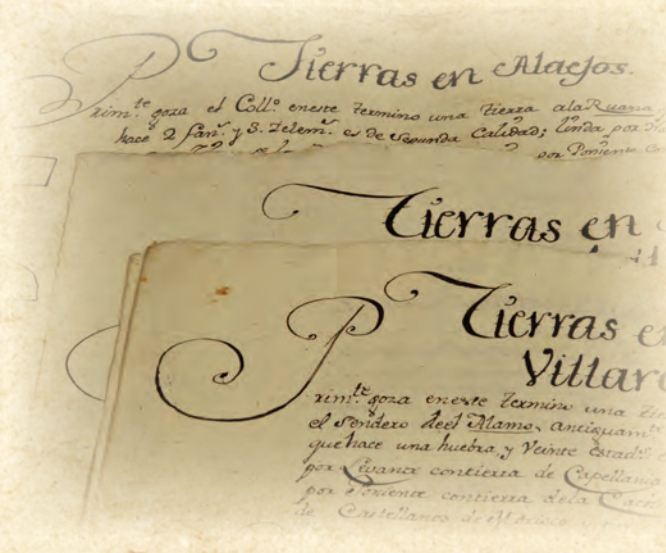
Tierras en Alacjos.

Primte goza el Collo eneste termino una tierra ala Ruana
hace 2 fanr y 3. celemn. es de segunda calidad; linda por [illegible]
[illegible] por Poniente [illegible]

Tierras en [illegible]

Tierras en
Villar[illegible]

Primte goza eneste termino una tier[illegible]
el sendero del Alamo, antiguamte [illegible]
que hace una huebra, y Veinte estadl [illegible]
por Levante contierra de Capellania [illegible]
por Poniente contierra dela Carr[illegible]
de Castellanos de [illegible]